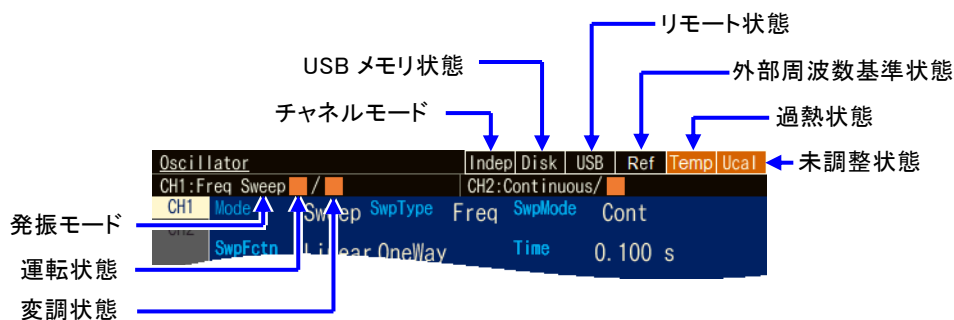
リモート状態

USB メモリ状態

外部周波数基準状態

チャネルモード

過熱状態

Oscillator

Indep Disk USB Ref Temp Ucal

未調整状態

CH1:Freq Sweep /

CH2:Continuous/

CH1 Mode Sweep SwpType Freq SwpMode Cont

CH2

発振モード

SwpFctn Linear OneWay Time 0.100 s

運転状態

変調状態